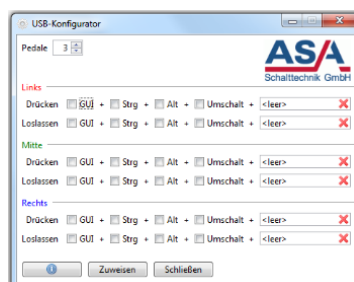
USB-Konfigurator

Pedale 3

ASA
Schalttechnik GmbH

Links
Drücken GUI + Strg + Alt + Umschalt + <leer>
Loslassen GUI + Strg + Alt + Umschalt + <leer>

Mitte
Drücken GUI + Strg + Alt + Umschalt + <leer>
Loslassen GUI + Strg + Alt + Umschalt + <leer>

Rechts
Drücken GUI + Strg + Alt + Umschalt + <leer>
Loslassen GUI + Strg + Alt + Umschalt + <leer>

Zuweisen Schließen